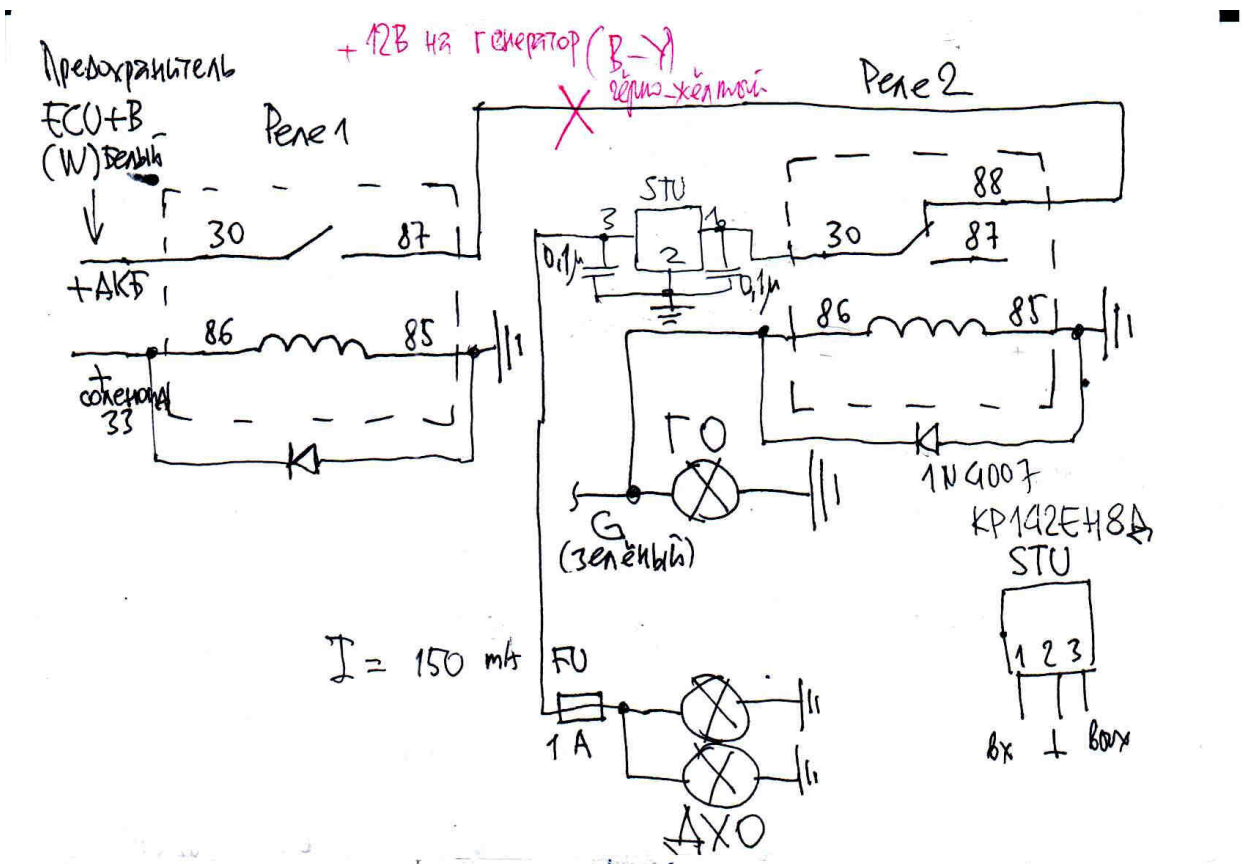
+12В на генератор (B-Y)
чёрно-жёлтый

Предохранитель ECU+B (W) белый

Реле 1

Реле 2

30
87
+АКБ
86
85
+
соленоид
33

STU
3
1
2
0,1μ
0,1μ

88
30
87
86
85

ГО
G
(зелёный)
1N4007

КР142ЕН8Д
STU
1 2 3
вх ⊥ вых

I = 150 mA
FU
1 A
ДХО